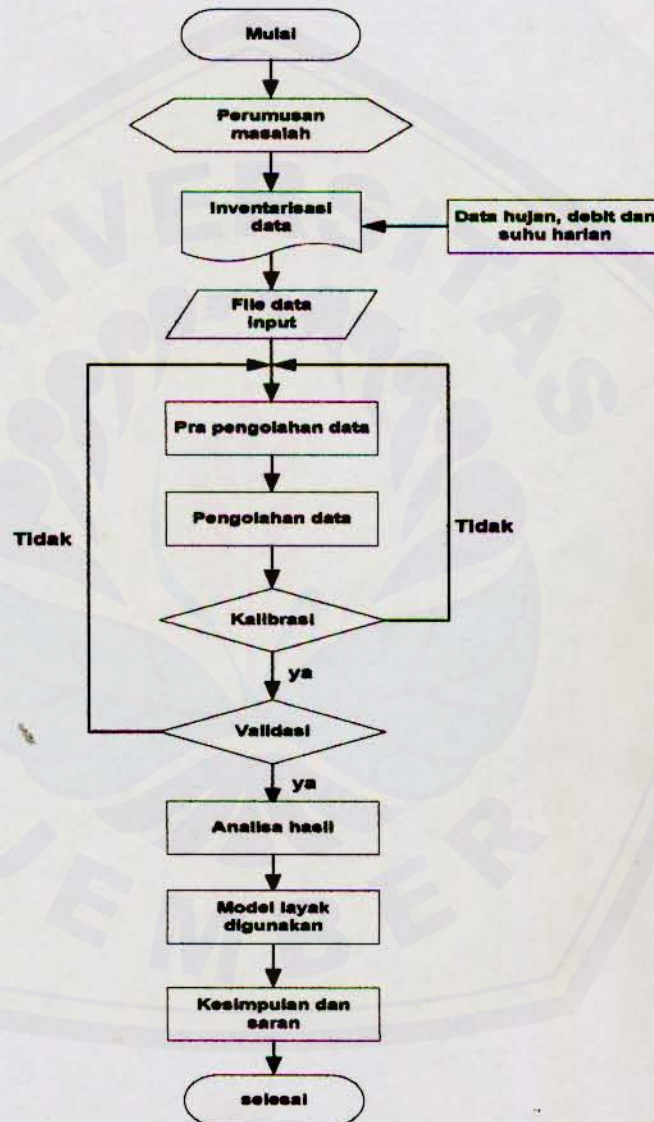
Mulai

Perumusan masalah

Inventarisasi data

Data hujan, debit dan suhu harian

File data input

Pra pengolahan data

Pengolahan data

Tidak

Tidak

Kalibrasi

ya

Validasi

ya

Analisa hasil

Model layak digunakan

Kesimpulan dan saran

selesai